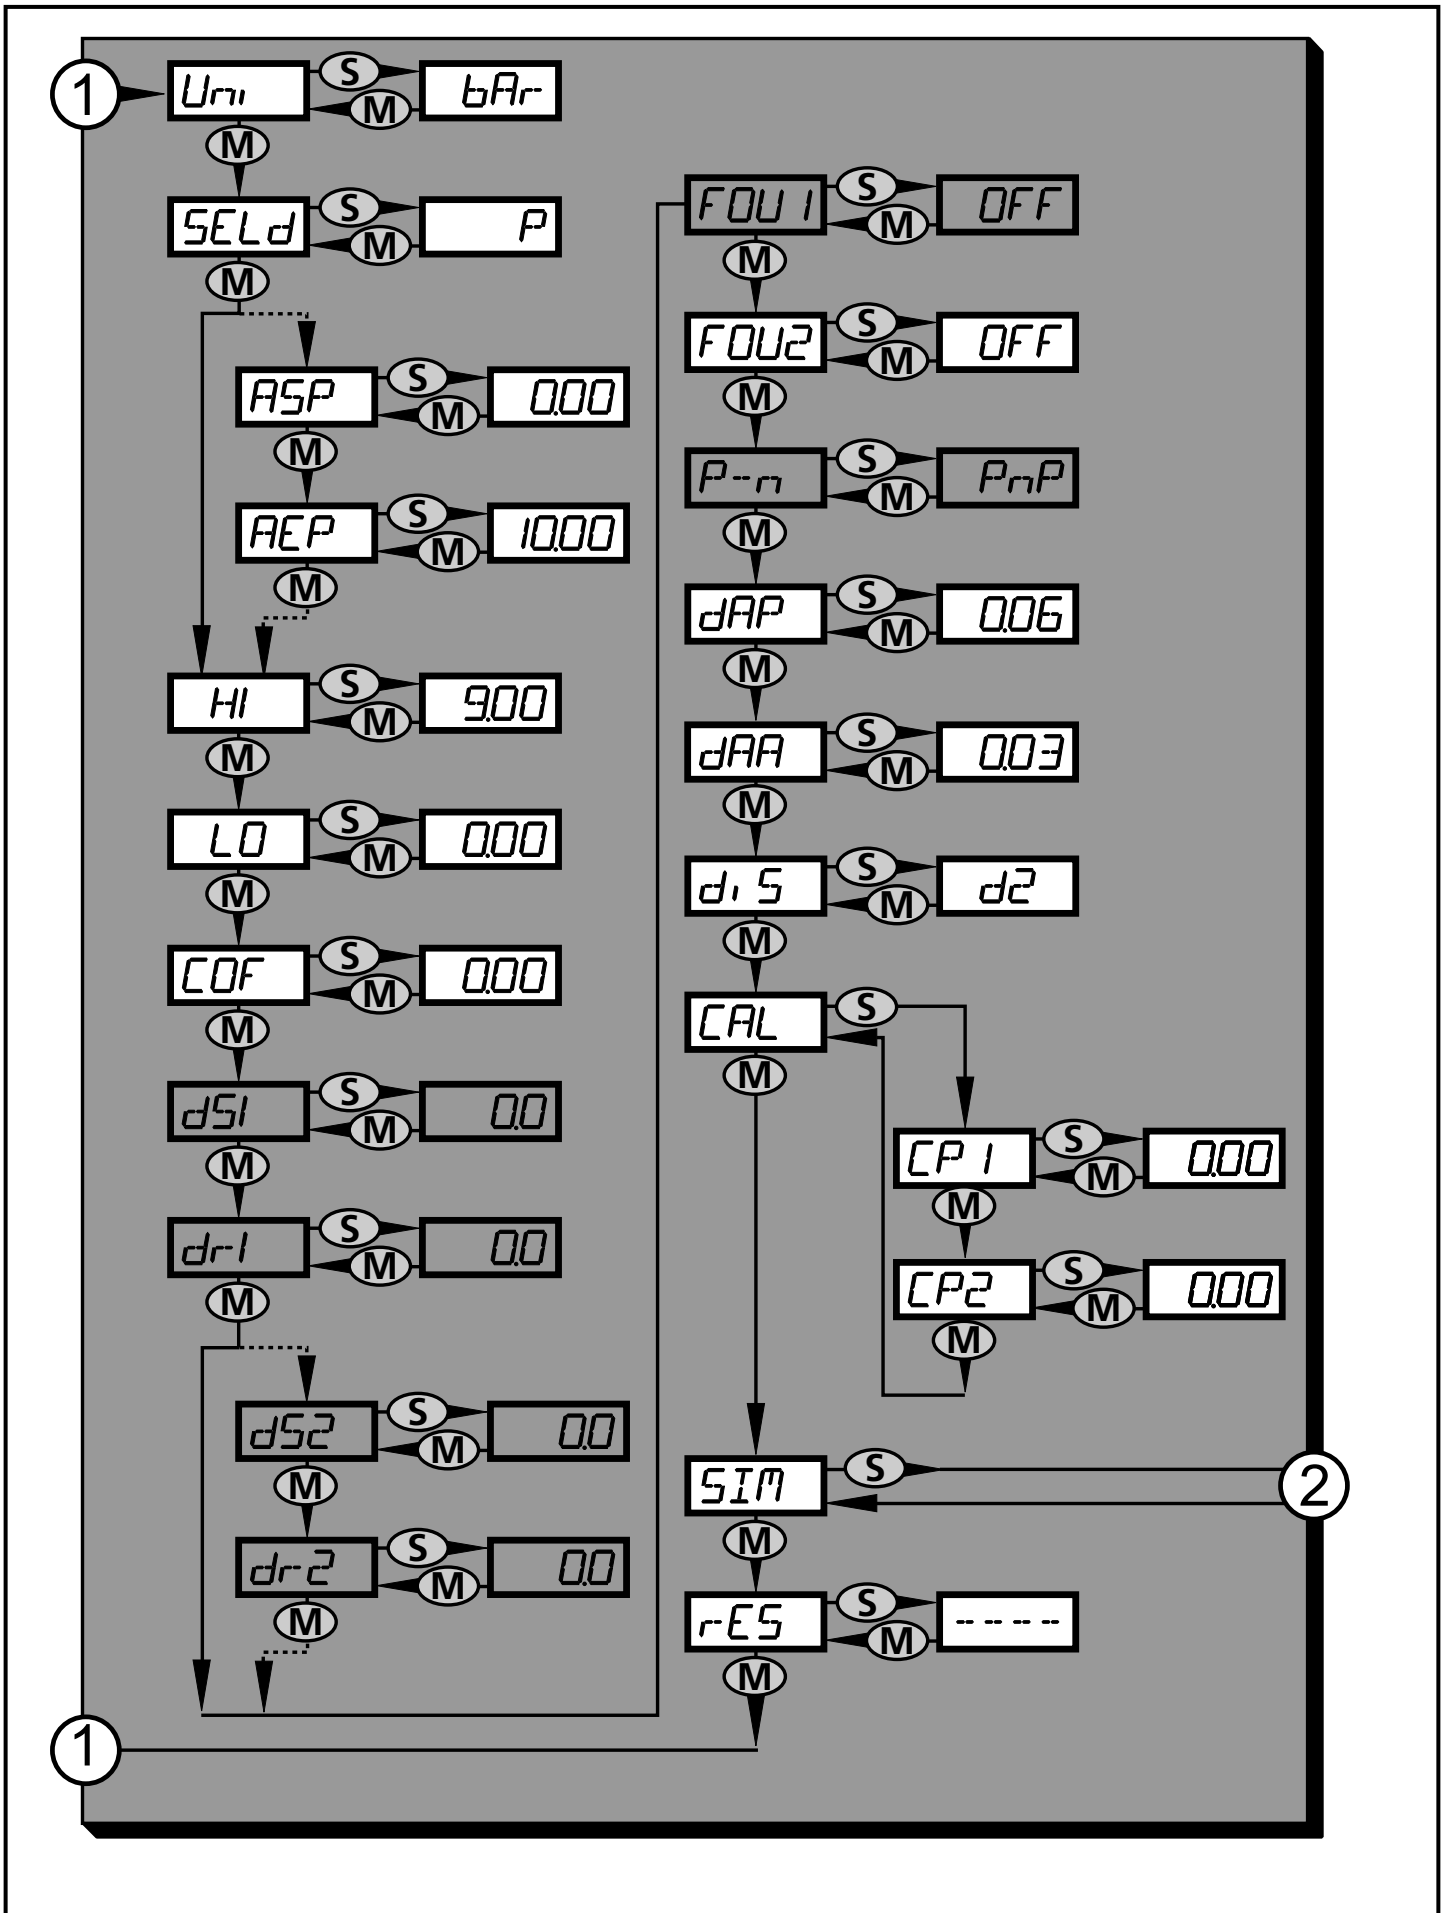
1
Uni
S
M
bAr
M
SELd
S
M
P
M
ASP
S
M
0.00
M
AEP
S
M
10.00
M
HI
S
M
9.00
M
LO
S
M
0.00
M
COF
S
M
0.00
M
dS1
S
M
0.0
M
dr1
S
M
0.0
M
dS2
S
M
0.0
M
dr2
S
M
0.0
M
1

FOU1
S
M
OFF
M
FOU2
S
M
OFF
M
P-n
S
M
PnP
M
dAP
S
M
0.06
M
dAA
S
M
0.03
M
diS
S
M
d2
M
CAL
S
M
CP1
S
M
0.00
M
CP2
S
M
0.00
M
SIM
S
2
M
rES
S
M
----
M